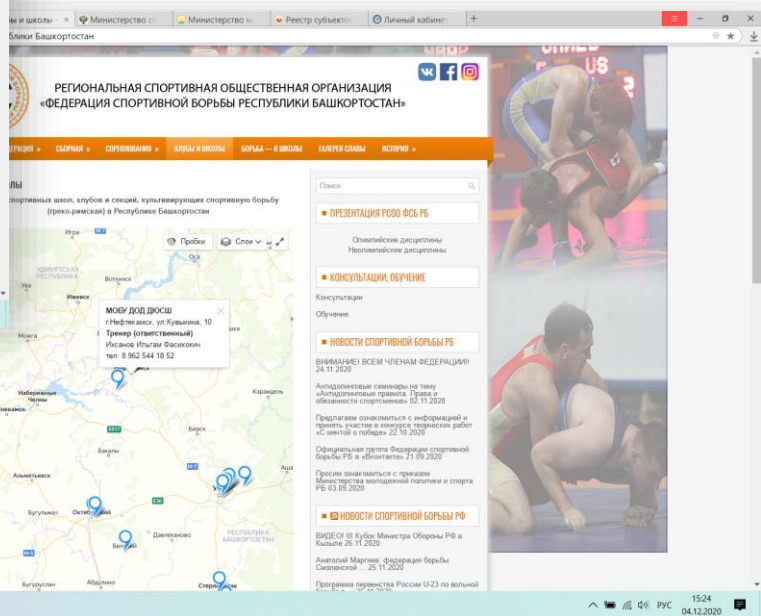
убы и школы | Министерство сп | Министерство м | Реестр субъектов | Личный кабинет | +
спублики Башкортостан

РЕГИОНАЛЬНАЯ СПОРТИВНАЯ ОБЩЕСТВЕННАЯ ОРГАНИЗАЦИЯ «ФЕДЕРАЦИЯ СПОРТИВНОЙ БОРЬБЫ РЕСПУБЛИКИ БАШКОРТОСТАН»

ЕДЕРАЦИЯ » | СБОРНАЯ » | СОРЕВНОВАНИЯ » | КЛУБЫ И ШКОЛЫ | БОРЬБА — В ШКОЛЫ | ГАЛЕРЕЯ СЛАВЫ | ИСТОРИЯ »

ЛЫ

спортивных школ, клубов и секций, культивирующих спортивную борьбу (греко-римская) в Республике Башкортостан

Пробки | Слои

МОБУ ДОД ДЮСШ
г.Нефтекамск, ул.Кувыкина, 10
Тренер (ответственный)
Исханов Ильгам Фасихович
тел.: 8 962 544 18 52

Игра
Удмуртская Республика
Ижевск
Воткинск
Оса
Набережные Челны
Елабуга
Бирск
Караидель
Альметьевск
Октябрьский
Бугульма
Белебей
Давлеканово
Республика Башкортостан
Бугуруслан
Стерлитамак
Уфа

Поиск

ПРЕЗЕНТАЦИЯ РСОО ФСБ РБ
Олимпийские дисциплины
Неолимпийские дисциплины

КОНСУЛЬТАЦИИ, ОБУЧЕНИЕ
Консультации
Обучение

НОВОСТИ СПОРТИВНОЙ БОРЬБЫ РБ
ВНИМАНИЕ! ВСЕМ ЧЛЕНАМ ФЕДЕРАЦИИ! 24.11.2020
Антидопинговые семинары на тему «Антидопинговые правила. Права и обязанности спортсменов» 02.11.2020
Предлагаем ознакомиться с информацией и принять участие в конкурсе творческих работ «С мечтой о победе» 22.10.2020
Официальная группа Федерации спортивной борьбы РБ в «Вконтакте» 21.09.2020
Просим ознакомиться с приказом Министерства молодежной политики и спорта РБ 03.09.2020

НОВОСТИ СПОРТИВНОЙ БОРЬБЫ РФ
ВИДЕО! III Кубок Министра Обороны РФ в Кызыле 26.11.2020
Анатолий Маргиев: федерация борьбы Смоленской ... 25.11.2020
Программа первенства России U-23 по вольной

15:24
04.12.2020
РУС